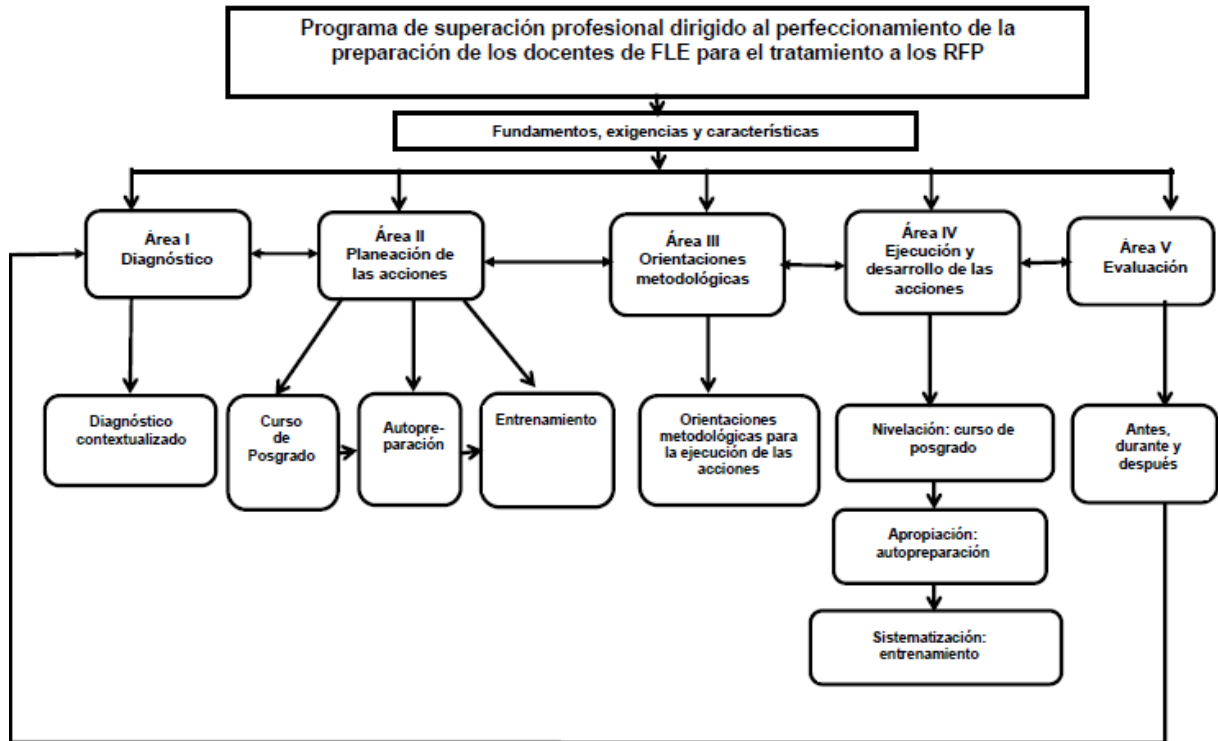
Programa de superación profesional dirigido al perfeccionamiento de la preparación de los docentes de FLE para el tratamiento a los RFP

Fundamentos, exigencias y características

Área I
Diagnóstico

Área II
Planeación de las acciones

Área III
Orientaciones metodológicas

Área IV
Ejecución y desarrollo de las acciones

Área V
Evaluación

Diagnóstico contextualizado

Curso de Posgrado

Autopreparación

Entrenamiento

Orientaciones metodológicas para la ejecución de las acciones

Nivelación: curso de posgrado

Apropiación: autopreparación

Sistematización: entrenamiento

Antes, durante y después